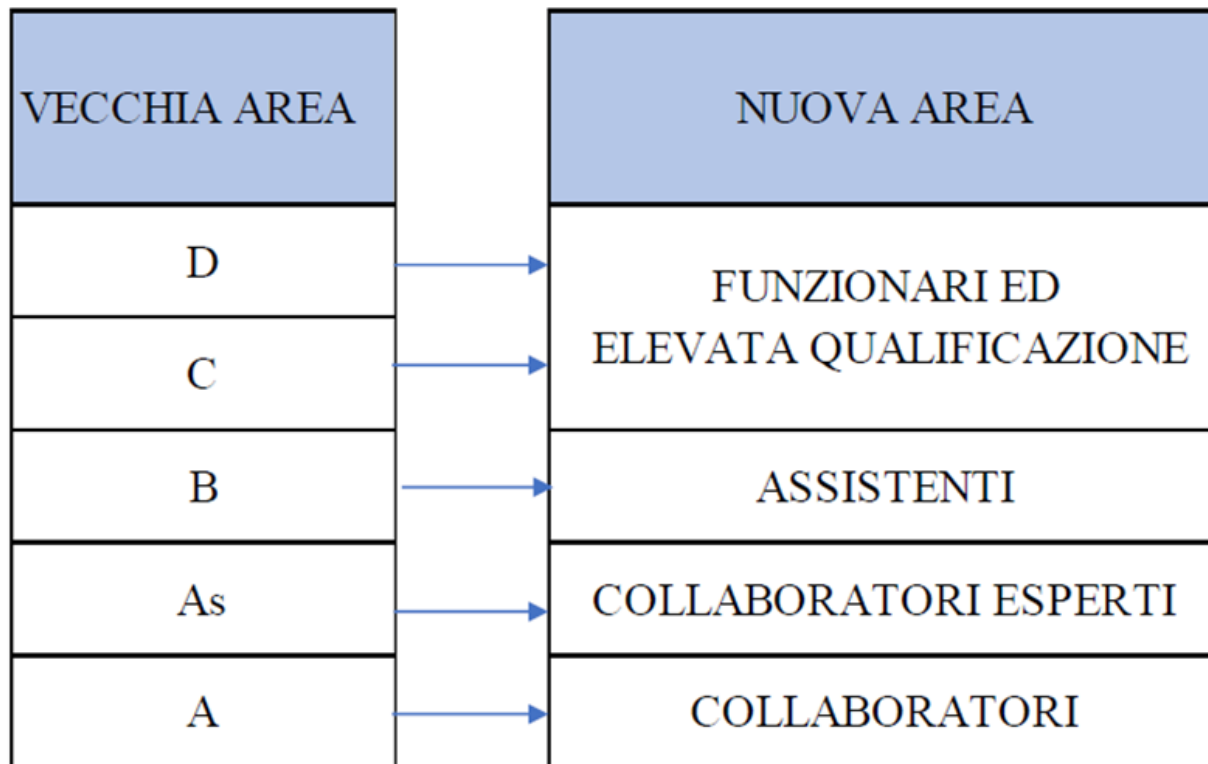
| VECCHIA AREA | NUOVA AREA |
|---|---|
| D | FUNZIONARI ED ELEVATA QUALIFICAZIONE |
| C | FUNZIONARI ED ELEVATA QUALIFICAZIONE |
| B | ASSISTENTI |
| As | COLLABORATORI ESPERTI |
| A | COLLABORATORI |